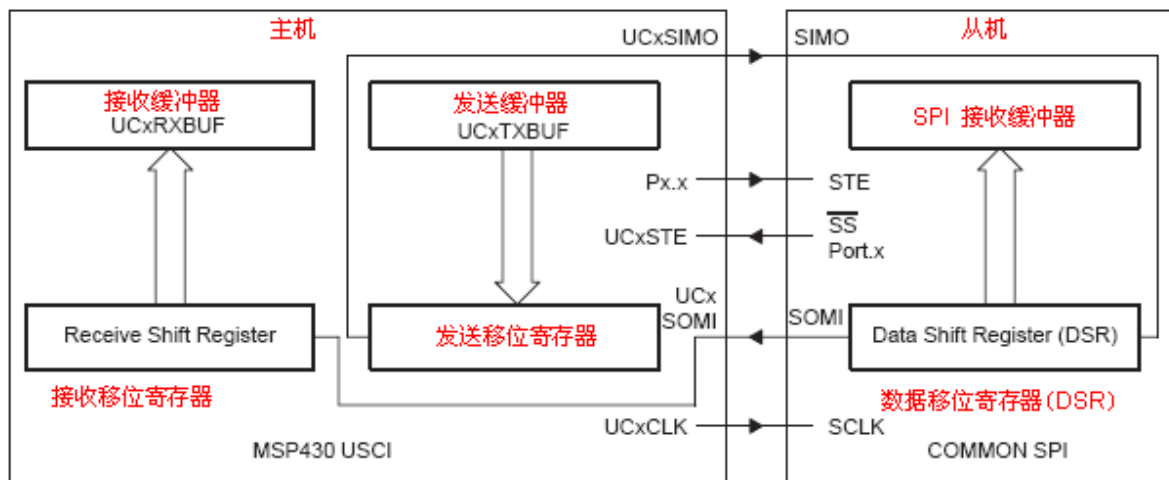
主机

UCxSIMO

SIMO

从机

接收缓冲器
UCxRXBUF

发送缓冲器
UCxTXBUF

SPI 接收缓冲器

Px.x

STE

UCxSTE

$\overline{SS}$
Port.x

UCx
SOMI

SOMI

Receive Shift Register

发送移位寄存器

Data Shift Register (DSR)

接收移位寄存器

数据移位寄存器(DSR)

UCxCLK

SCLK

MSP430 USCI

COMMON SPI